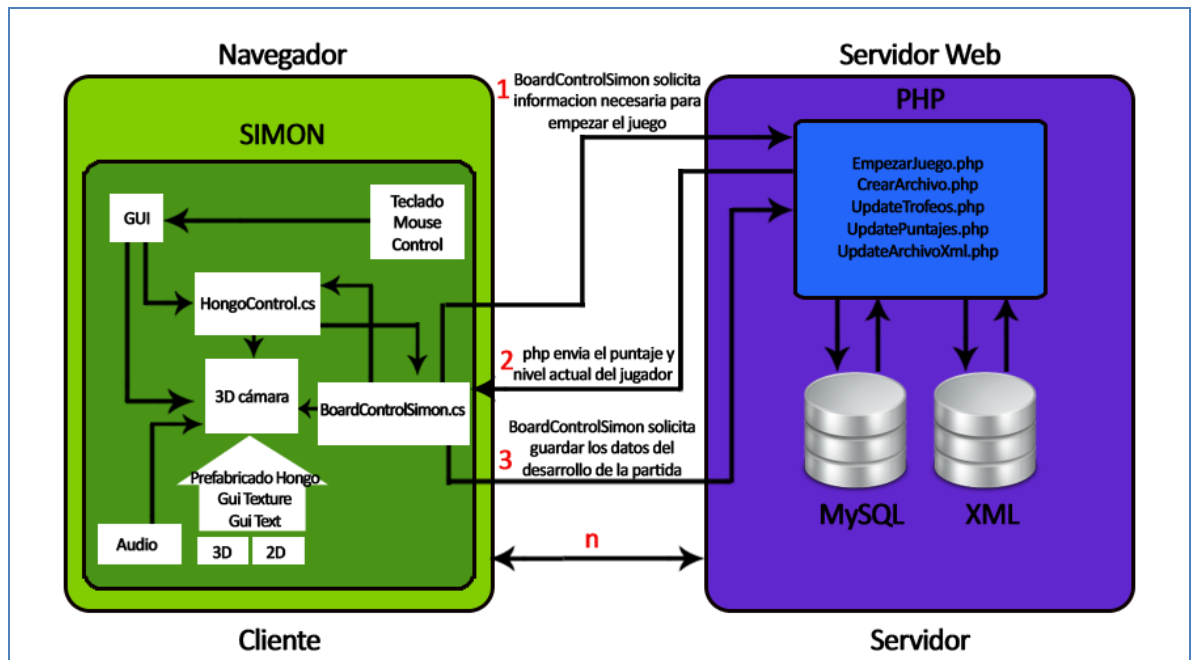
Navegador

Servidor Web

1 BoardControlSimon solicita informacion necesaria para empezar el juego

PHP

SIMON

EmpezarJuego.php
CrearArchivo.php
UpdateTrofeos.php
UpdatePuntajes.php
UpdateArchivoXml.php

GUI

Teclado
Mouse
Control

HongoControl.cs

2 php envia el puntaje y nivel actual del jugador

3D cámara

BoardControlSimon.cs

BoardControlSimon solicita guardar los datos del
3 desarrollo de la partida

Prefabricado Hongo
Gui Texture
Gui Text

3D 2D

Audio

MySQL

XML

n

Cliente

Servidor